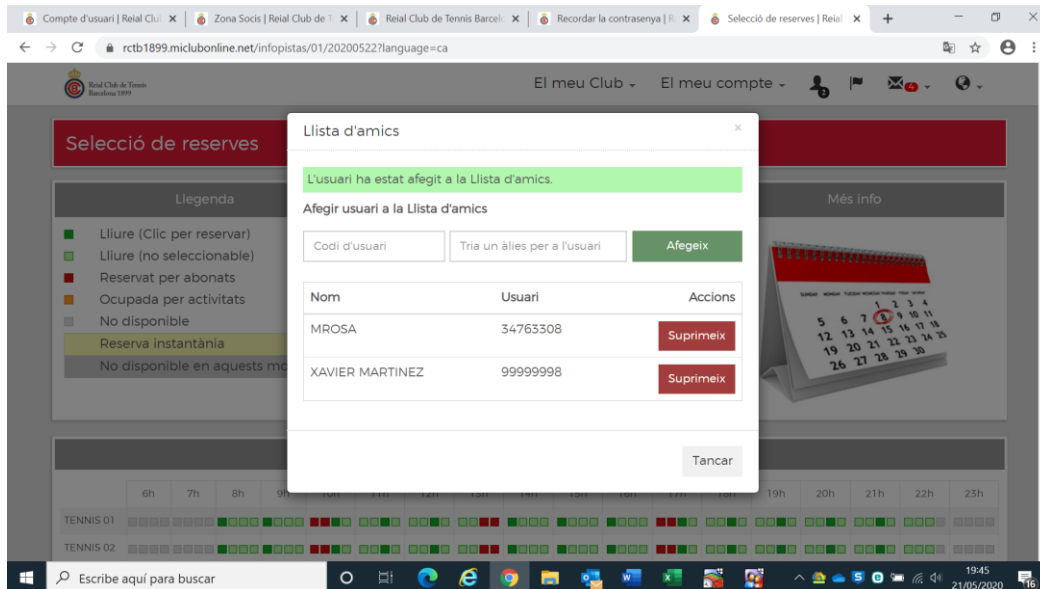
Compte d'usuari | Reial Clu ×
Zona Socis | Reial Club de T ×
Reial Club de Tennis Barcelo ×
Recordar la contrasenya | R ×
Selecció de reserves | Reial ×
+

rctb1899.miclubonline.net/infopistas/01/20200522?language=ca

Reial Club de Tennis Barcelona 1899

El meu Club ⌄ El meu compte ⌄

Selecció de reserves

Llegenda
Lliure (Clic per reservar)
Lliure (no seleccionable)
Reservat per abonats
Ocupada per activitats
No disponible
Reserva instantània
No disponible en aquests mo

Més info

Llista d'amics
×

L'usuari ha estat afegit a la Llista d'amics.

Afegir usuari a la Llista d'amics

Codi d'usuari
Tria un àlies per a l'usuari
Afegeix

| Nom | Usuari | Accions |
|---|---|---|
| MROSA | 34763308 | Suprimeix |
| XAVIER MARTINEZ | 99999998 | Suprimeix |

Tancar

6h 7h 8h 9h 19h 20h 21h 22h 23h
TENNIS 01
TENNIS 02

Escribe aquí para buscar
19:45
21/05/2020
16